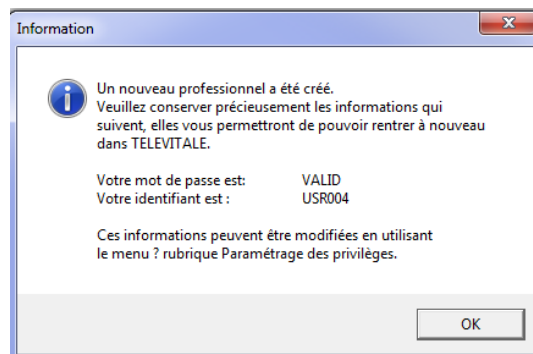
Information

Un nouveau professionnel a été créé.
Veuillez conserver précieusement les informations qui suivent, elles vous permettront de pouvoir rentrer à nouveau dans TELEVITALE.

Votre mot de passe est: VALID
Votre identifiant est : USR004

Ces informations peuvent être modifiées en utilisant le menu ? rubrique Paramétrage des privilèges.

OK